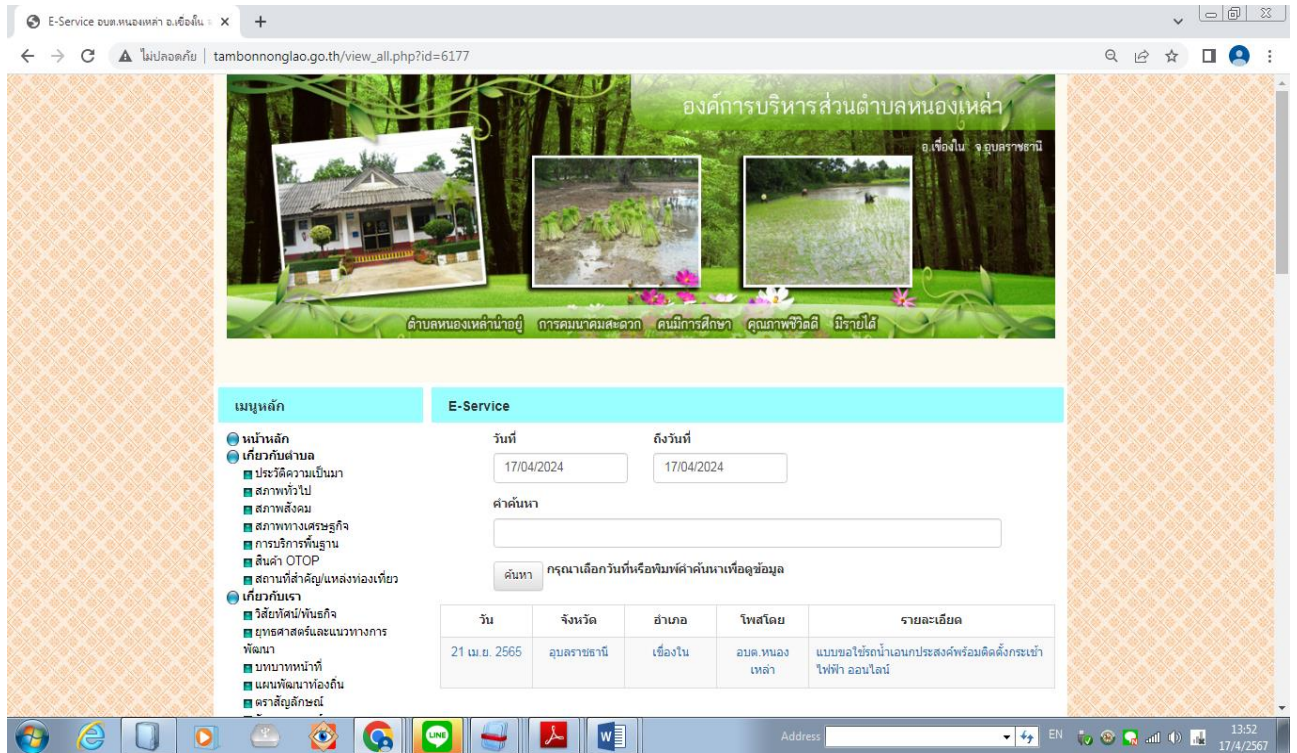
E-Service อบต.หนองเหล่า อ.เขื่องใน ×
ไม่ปลอดภัย | tambonnonglao.go.th/view_all.php?id=6177

องค์การบริหารส่วนตำบลหนองเหล่า
อ.เขื่องใน จ.อุบลราชธานี

ตำบลหนองเหล่าน่าอยู่ การคมนาคมสะดวก คนมีการศึกษา คุณภาพชีวิตดี มีรายได้

เมนูหลัก
หน้าหลัก
เกี่ยวกับตำบล
ประวัติความเป็นมา
สภาพทั่วไป
สภาพสังคม
สภาพทางเศรษฐกิจ
การบริการพื้นฐาน
สินค้า OTOP
สถานที่สำคัญ/แหล่งท่องเที่ยว
เกี่ยวกับเรา
วิสัยทัศน์/พันธกิจ
ยุทธศาสตร์และแนวทางการพัฒนา
บทบาทหน้าที่
แผนพัฒนาท้องถิ่น
ตราสัญลักษณ์

E-Service
วันที่
17/04/2024
ถึงวันที่
17/04/2024
คำค้นหา
ค้นหา กรุณาเลือกวันที่หรือพิมพ์คำค้นหาเพื่อดูข้อมูล

| วัน | จังหวัด | อำเภอ | โพสโดย | รายละเอียด |
|---|---|---|---|---|
| 21 เม.ย. 2565 | อุบลราชธานี | เขื่องใน | อบต.หนองเหล่า | แบบขอใช้รถน้ำเอนกประสงค์พร้อมติดตั้งกระเช้าไฟฟ้า ออนไลน์ |

Address
EN
13:52
17/4/2567